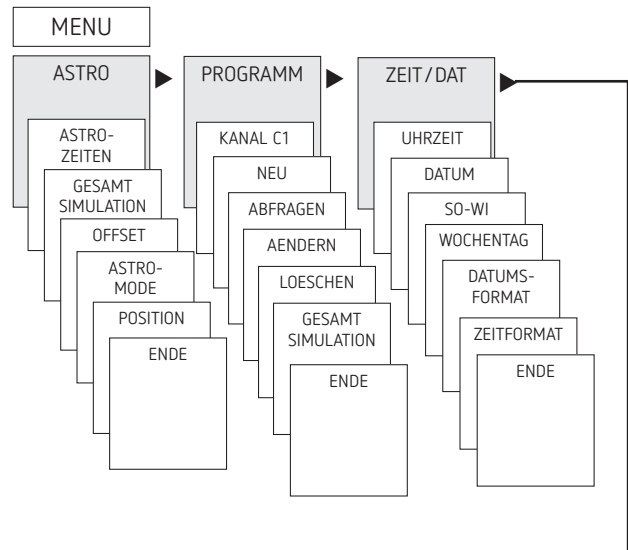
MENU

ASTRO

ASTRO-ZEITEN

GESAMT SIMULATION

OFFSET

ASTRO-MODE

POSITION

ENDE

PROGRAMM

KANAL C1

NEU

ABFRAGEN

AENDERN

LOESCHEN

GESAMT SIMULATION

ENDE

ZEIT/DAT

UHRZEIT

DATUM

SO-WI

WOCHENTAG

DATUMS-FORMAT

ZEITFORMAT

ENDE